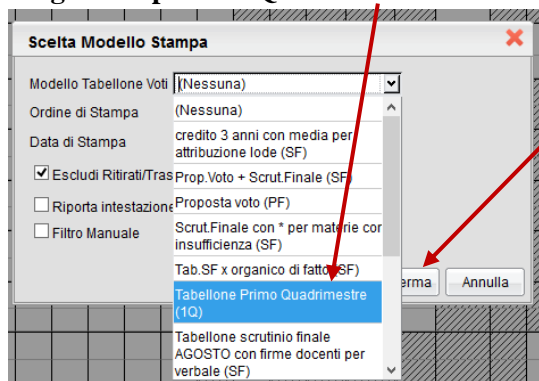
Scelta Modello Stampa

Modello Tabellone Voti (Nessuna)

Ordine di Stampa

Data di Stampa

Escludi Ritirati/Tras

Riporta intestazione

Filtro Manuale

(Nessuna)

credito 3 anni con media per attribuzione lode (SF)

Prop.Voto + Scrut.Finale (SF)

Proposta voto (PF)

Scrut.Finale con * per materie con insufficienza (SF)

Tab.SF x organico di fatto (SF)

Tabellone Primo Quadrimestre (1Q)

Tabellone scrutinio finale AGOSTO con firme docenti per verbale (SF)

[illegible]erma

Annulla